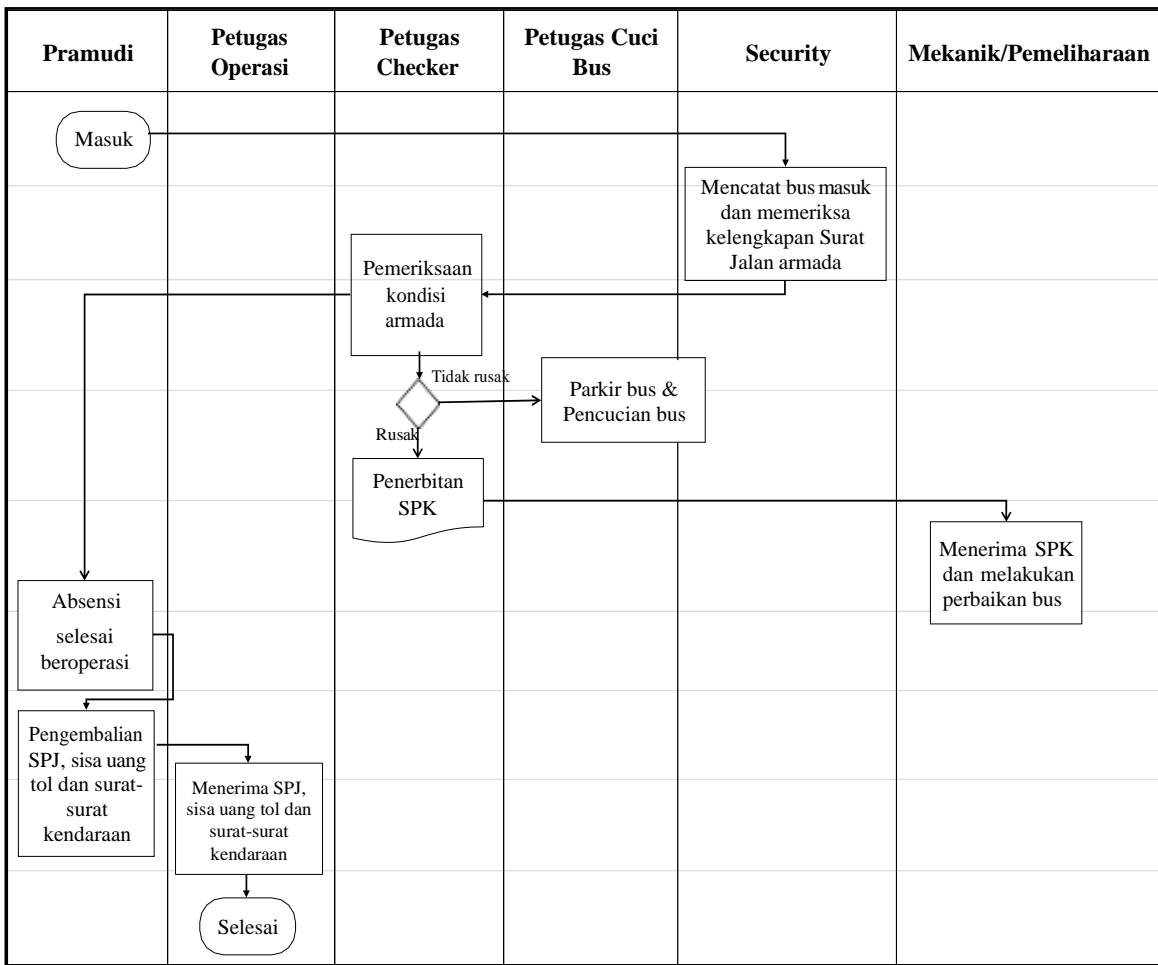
| Pramudi | Petugas Operasi | Petugas Checker | Petugas Cuci Bus | Security | Mekanik/Pemeliharaan |
|---|---|---|---|---|---|

Masuk

Mencatat bus masuk dan memeriksa kelengkapan Surat Jalan armada

Pemeriksaan kondisi armada

Tidak rusak

Parkir bus & Pencucian bus

Rusak

Penerbitan SPK

Menerima SPK dan melakukan perbaikan bus

Absensi selesai beroperasi

Pengembalian SPJ, sisa uang tol dan surat-surat kendaraan

Menerima SPJ, sisa uang tol dan surat-surat kendaraan

Selesai